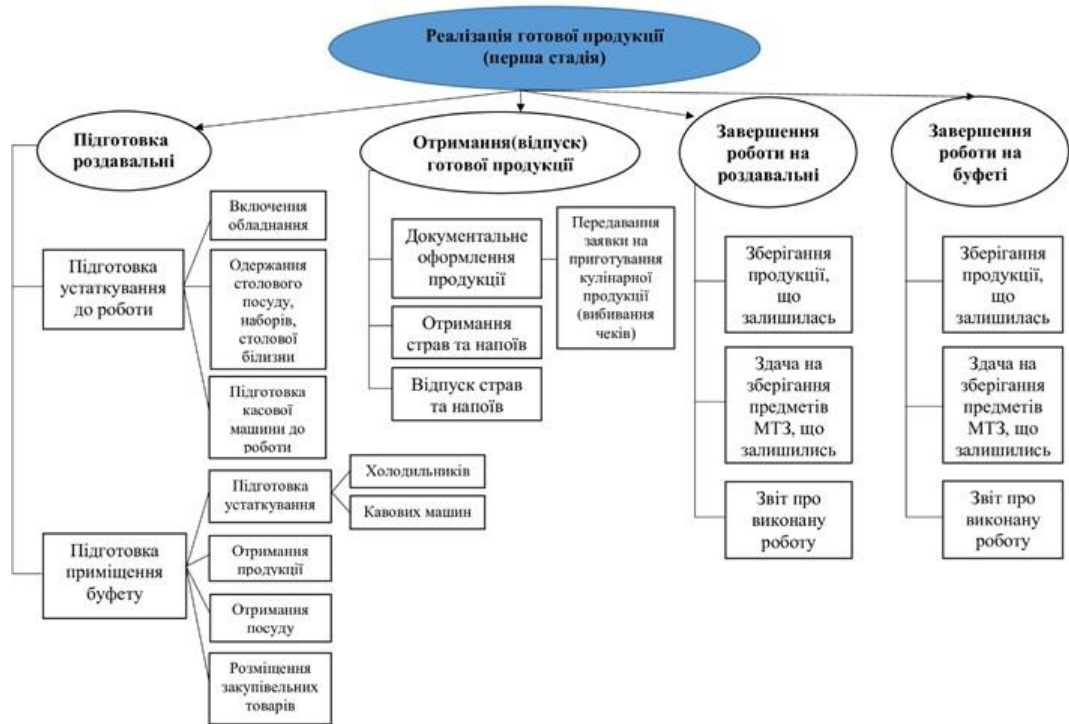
Реалізація готової продукції (перша стадія)

Підготовка роздавальні

Підготовка устаткування до роботи

Включення обладнання

Одержання столового посуду, наборів, столової білизни

Підготовка касової машини до роботи

Підготовка приміщення буфету

Підготовка устаткування

Холодильників

Кавових машин

Отримання продукції

Отримання посуду

Розміщення закупівельних товарів

Отримання(відпуск) готової продукції

Документальне оформлення продукції

Передавання заявки на приготування кулінарної продукції (вибивання чеків)

Отримання страв та напоїв

Відпуск страв та напоїв

Завершення роботи на роздавальні

Зберігання продукції, що залишилась

Здача на зберігання предметів МТЗ, що залишились

Звіт про виконану роботу

Завершення роботи на буфеті

Зберігання продукції, що залишилась

Здача на зберігання предметів МТЗ, що залишились

Звіт про виконану роботу